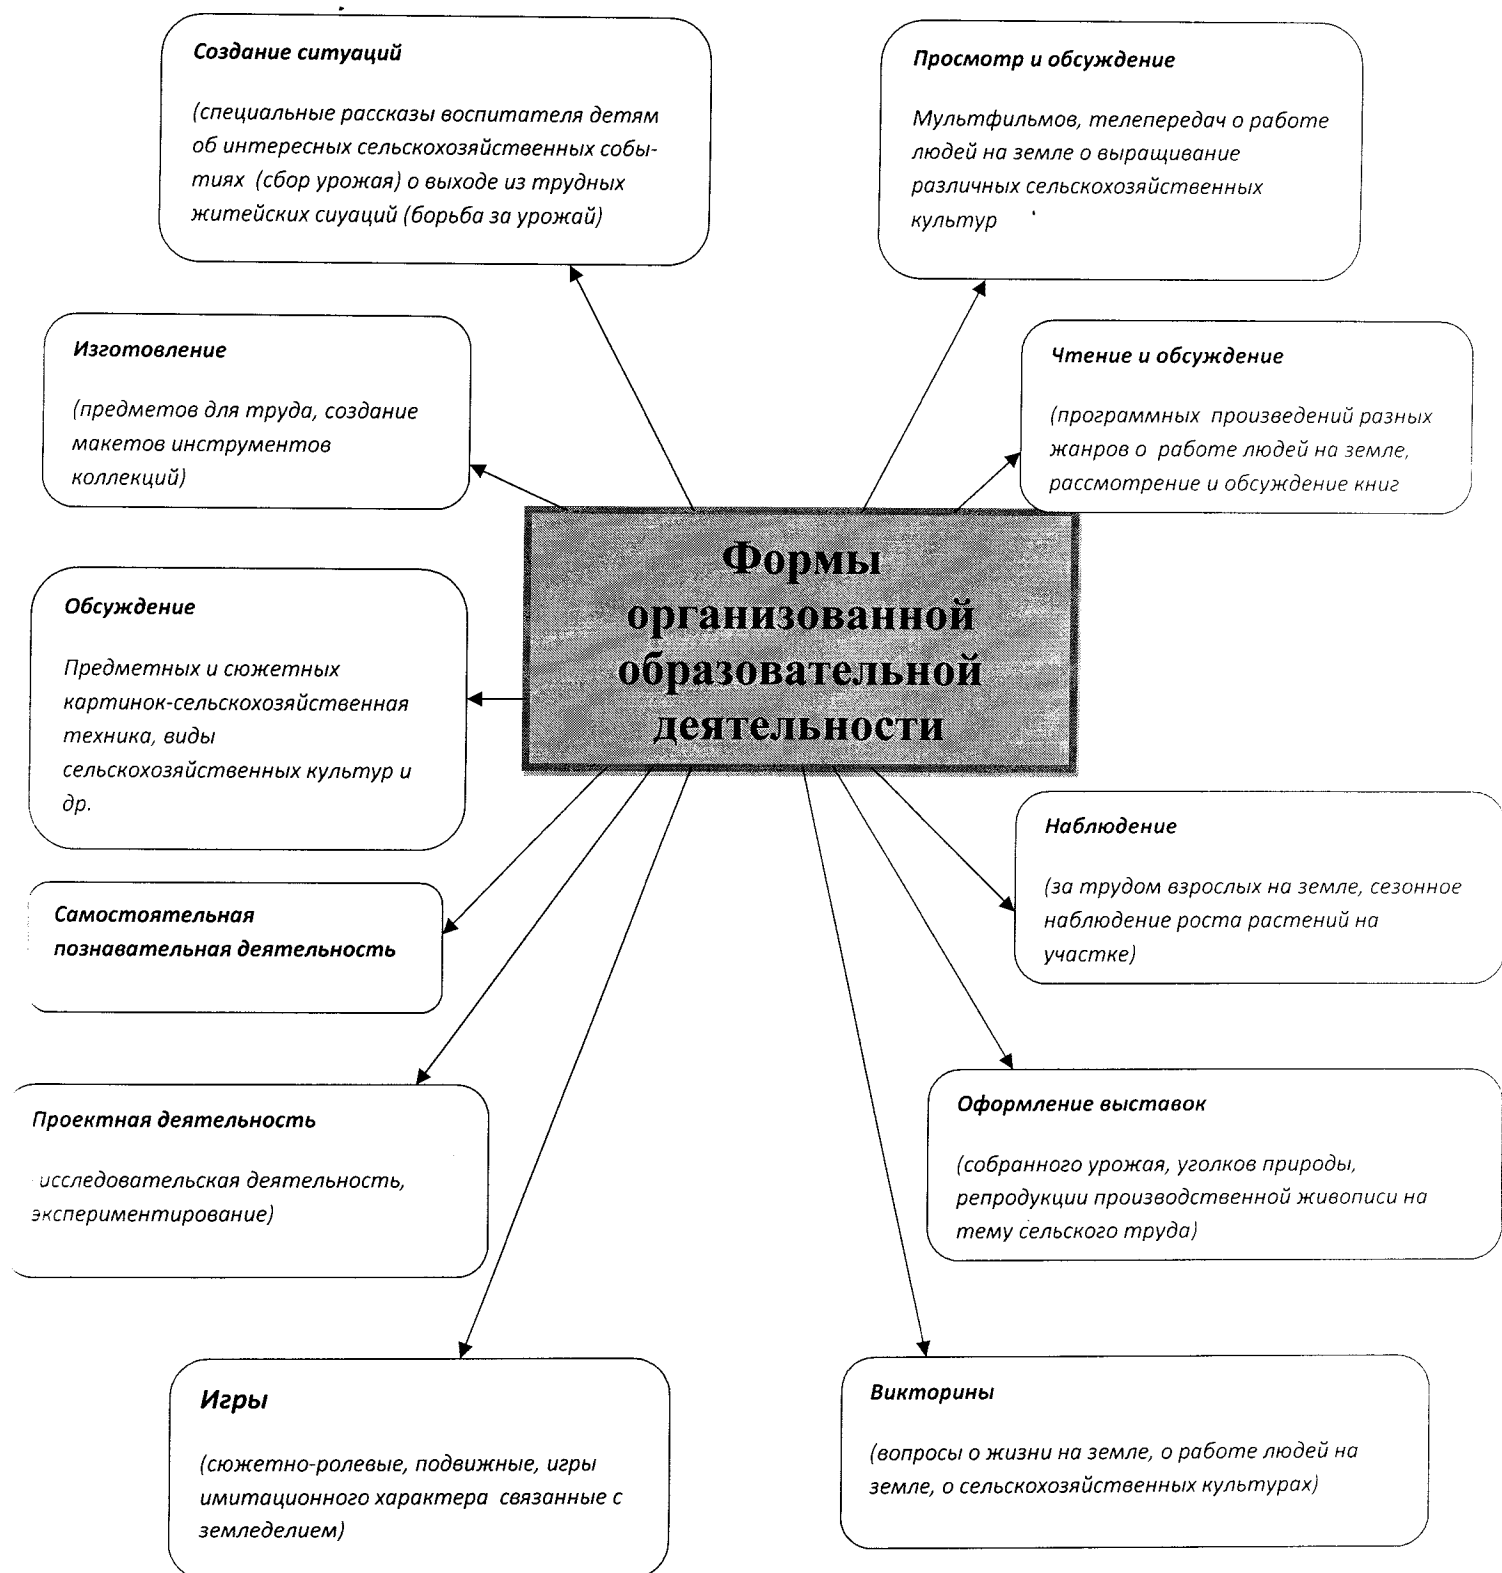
Создание ситуаций

(специальные рассказы воспитателя детям об интересных сельскохозяйственных событиях (сбор урожая) о выходе из трудных житейских сиуаций (борьба за урожай)

Просмотр и обсуждение

Мультфильмов, телепередач о работе людей на земле о выращивание различных сельскохозяйственных культур

Изготовление

(предметов для труда, создание макетов инструментов коллекций)

Чтение и обсуждение

(программных произведений разных жанров о работе людей на земле, рассмотрение и обсуждение книг

Формы организованной образовательной деятельности

Обсуждение

Предметных и сюжетных картинок-сельскохозяйственная техника, виды сельскохозяйственных культур и др.

Наблюдение

(за трудом взрослых на земле, сезонное наблюдение роста растений на участке)

Самостоятельная познавательная деятельность

Проектная деятельность

исследовательская деятельность, экспериментирование)

Оформление выставок

(собранного урожая, уголков природы, репродукции производственной живописи на тему сельского труда)

Игры

(сюжетно-ролевые, подвижные, игры имитационного характера связанные с земледелием)

Викторины

(вопросы о жизни на земле, о работе людей на земле, о сельскохозяйственных культурах)